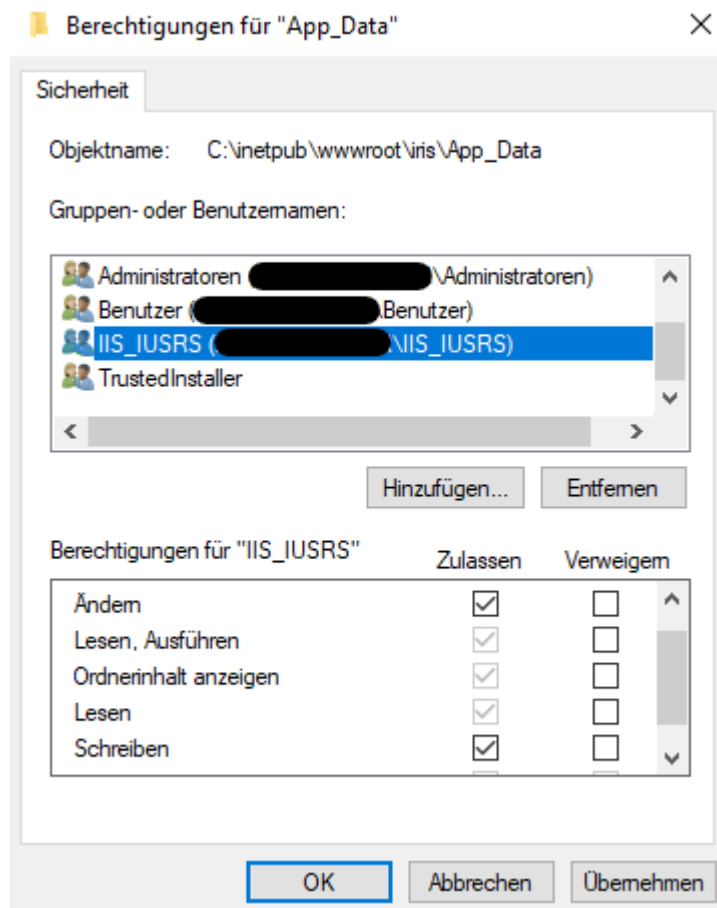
Berechtigungen für "App_Data"

Sicherheit

Objektname: C:\inetpub\wwwroot\iris\App_Data

Gruppen- oder Benutzernamen:

Administratoren ([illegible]\Administratoren)
Benutzer ([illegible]\Benutzer)
IIS_IUSRS ([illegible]\IIS_IUSRS)
TrustedInstaller

Hinzufügen... Entfernen

| Berechtigungen für "IIS_IUSRS" | Zulassen | Verweigern |
|---|---|---|
| Ändern | ☑ | ☐ |
| Lesen, Ausführen | ☑ | ☐ |
| Ordnerinhalt anzeigen | ☑ | ☐ |
| Lesen | ☑ | ☐ |
| Schreiben | ☑ | ☐ |

OK Abbrechen Übernehmen